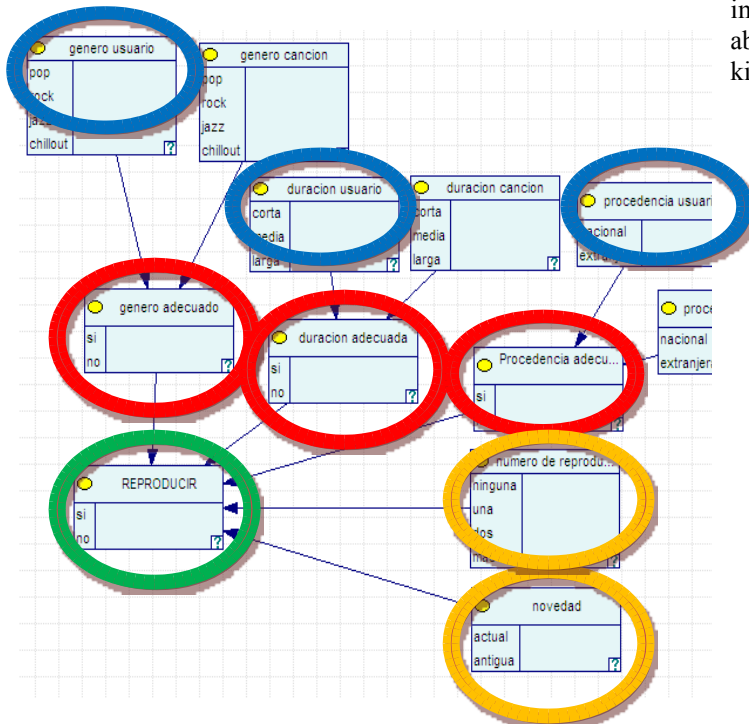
in
ab
ki

genero usuario
pop
rock
jazz
chillout
?

genero cancion
pop
rock
jazz
chillout
?

duracion usuario
corta
media
larga
?

duracion cancion
corta
media
larga
?

procedencia usuari
nacional
extranj

proce
nacional
extranjera

genero adecuado
si
no
?

duracion adecuada
si
no
?

Procedencia adecu...
si
?

REPRODUCIR
si
no
?

numero de reprodu
ninguna
una
dos
ma

novedad
actual
antigua
?